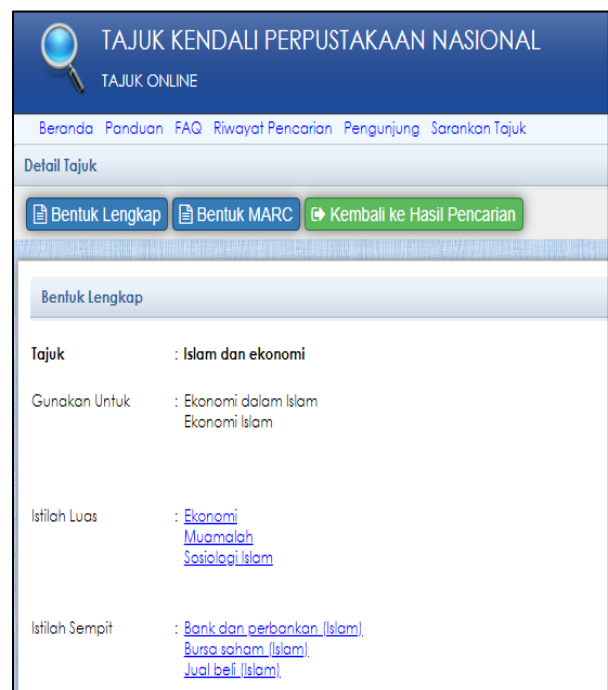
TAJUK KENDALI PERPUSTAKAAN NASIONAL
TAJUK ONLINE

Beranda Panduan FAQ Riwayat Pencarian Pengunjung Sarankan Tajuk

Detail Tajuk

Bentuk Lengkap Bentuk MARC Kembali ke Hasil Pencarian

Bentuk Lengkap

Tajuk : Islam dan ekonomi

Gunakan Untuk : Ekonomi dalam Islam
Ekonomi Islam

Istilah Luas : Ekonomi
Muamalah
Sosiologi Islam

Istilah Sempit : Bank dan perbankan (Islam)
Bursa saham (Islam)
Jual beli (Islam)